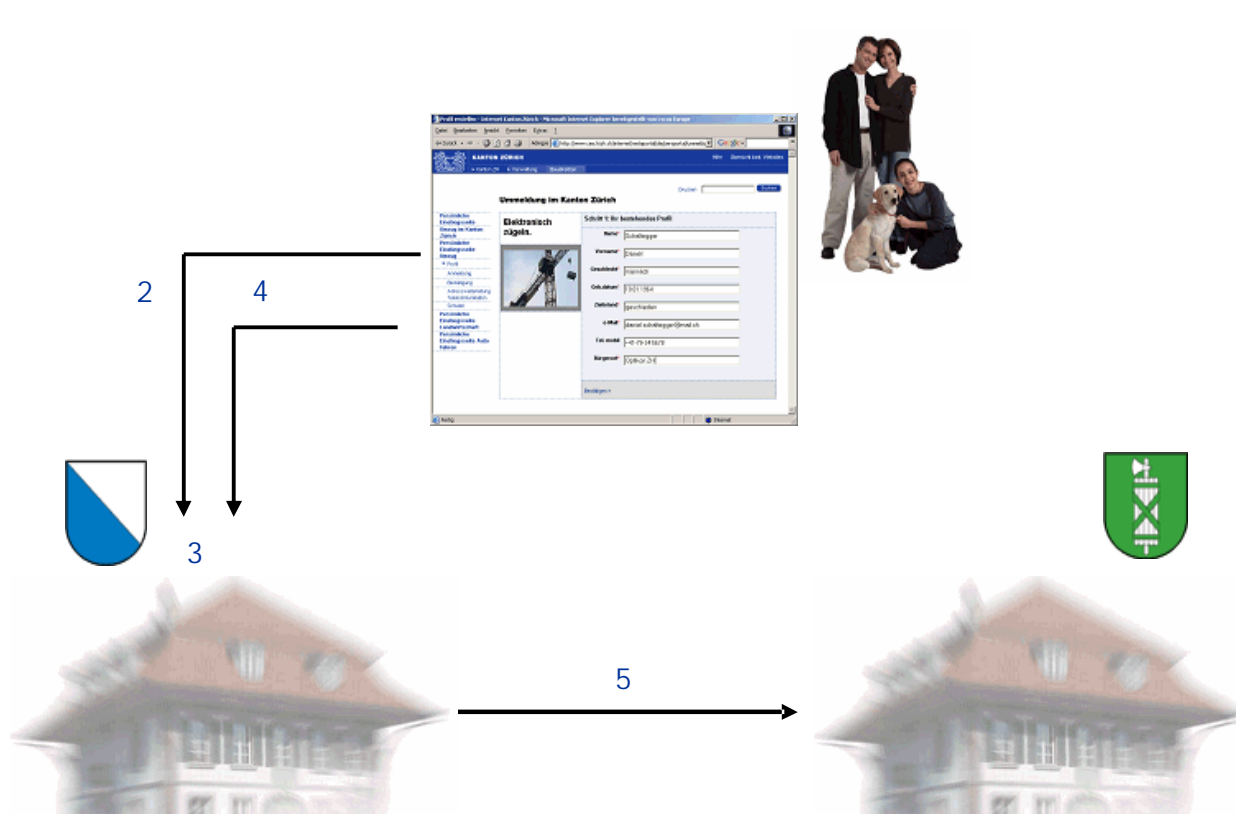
Profil erstellen - Internet Kanton Zürich - Microsoft Internet Explorer

KANTON ZÜRICH

Ummeldung im Kanton Zürich

Elektronisch zügeln.

Schritt 1: Ihr bestehendes Profil

Name: Schoblegger
Vorname: Daniel
Geschlecht: männlich
Geb.datum: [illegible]
Zivilstand: geschieden
e-Mail: daniel.schoblegger@mail.ch
Tel. mobil: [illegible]
Bürgerort: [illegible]

2

4

3

5